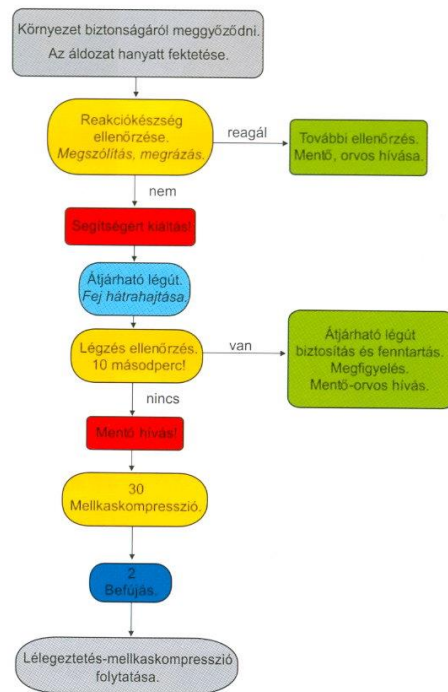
Környezet biztonságáról meggyőződni. Az áldozat hanyatt fektetése.

Reakciókészség ellenőrzése. *Megszólítás, megrázás.*

reagál

További ellenőrzés. Mentő, orvos hívása.

nem

Segítségért kiáltás!

Átjárható légút. *Fej hátrahajtása.*

Légzés ellenőrzés. 10 másodperc!

van

Átjárható légút biztosítás és fenntartás. Megfigyelés. Mentő-orvos hívás.

nincs

Mentő hívás!

30 Mellkaskompresszió.

2 Befújás.

Lélegeztetés-mellkaskompresszió folytatása.